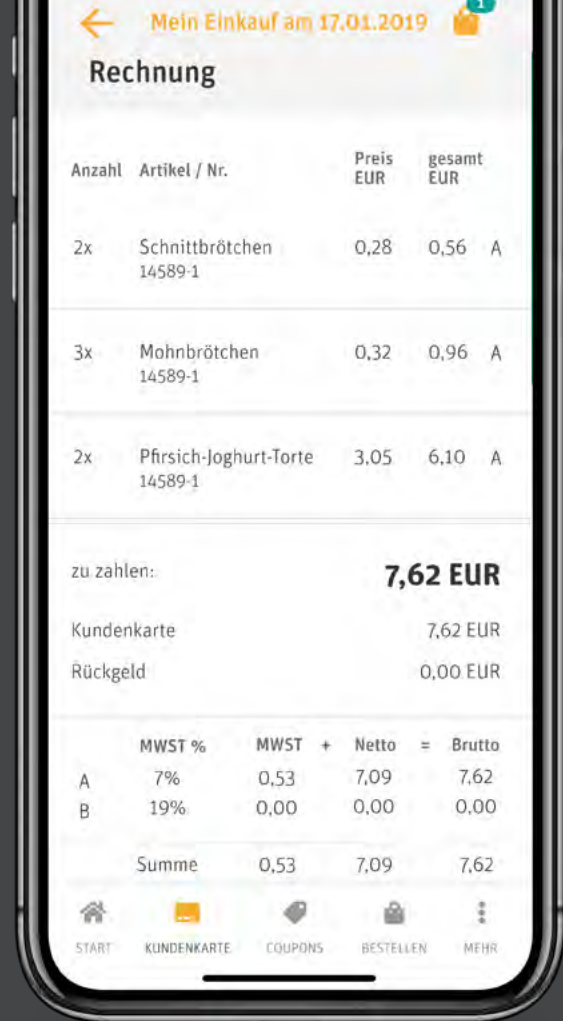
Mein Einkauf am 17.01.2019 1

Rechnung

| Anzahl | Artikel / Nr. | Preis EUR | gesamt EUR | |
|---|---|---|---|---|
| 2x | Schnittbrötchen 14589-1 | 0,28 | 0,56 | A |
| 3x | Mohnbrötchen 14589-1 | 0,32 | 0,96 | A |
| 2x | Pfirsich-Joghurt-Torte 14589-1 | 3,05 | 6,10 | A |

zu zahlen: **7,62 EUR**

Kundenkarte 7,62 EUR

Rückgeld 0,00 EUR

| | MWST % | MWST + | Netto = | Brutto |
|---|---|---|---|---|
| A | 7% | 0,53 | 7,09 | 7,62 |
| B | 19% | 0,00 | 0,00 | 0,00 |
| | Summe | 0,53 | 7,09 | 7,62 |

START KUNDENKARTE COUPONS BESTELLEN MEHR